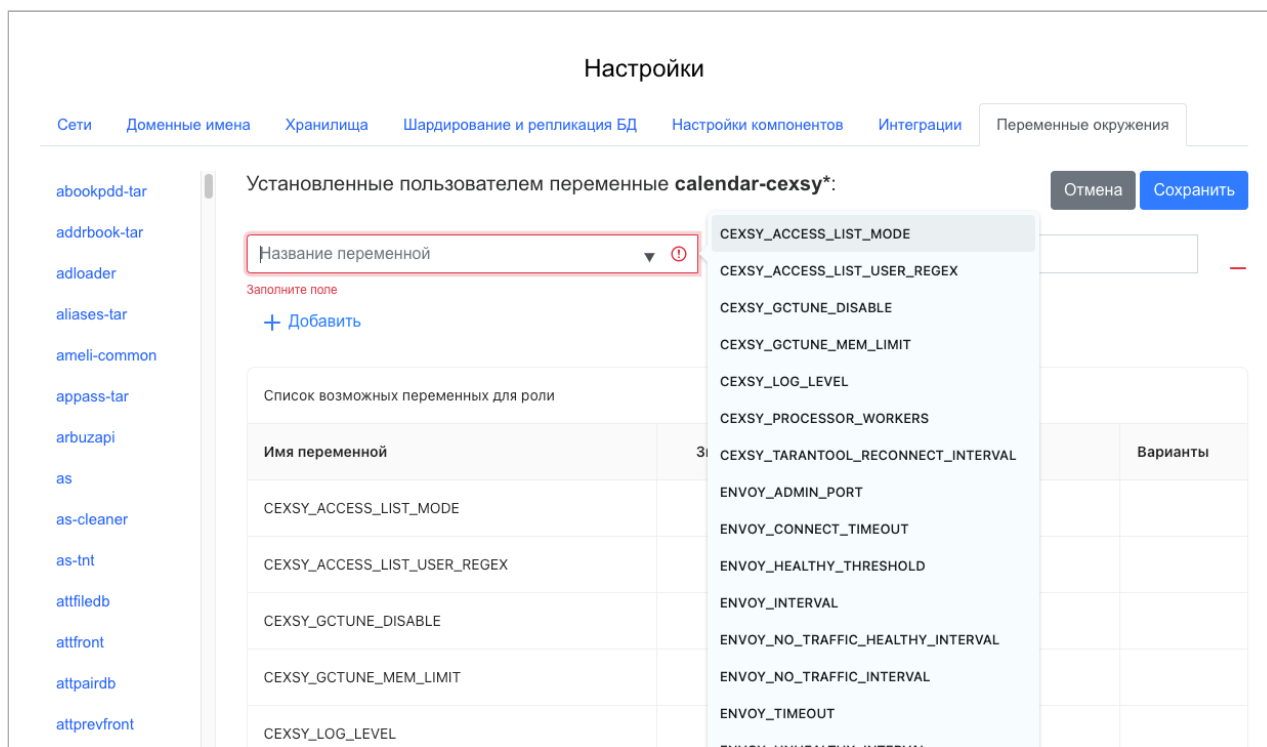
Настройки

Сети | Доменные имена | Хранилища | Шардирование и репликация БД | Настройки компонентов | Интеграции | Переменные окружения

abookpdd-tar
addrbook-tar
adloader
aliases-tar
ameli-common
appass-tar
arbuzapi
as
as-cleaner
as-tnt
attfiledb
attfront
attpairdb
attprevfront

Установленные пользователем переменные **calendar-cexsy***:

Отмена
Сохранить

Название переменной
Заполните поле

+ Добавить

CEXSY_ACCESS_LIST_MODE
CEXSY_ACCESS_LIST_USER_REGEX
CEXSY_GCTUNE_DISABLE
CEXSY_GCTUNE_MEM_LIMIT
CEXSY_LOG_LEVEL
CEXSY_PROCESSOR_WORKERS
CEXSY_TARANTOOL_RECONNECT_INTERVAL
ENVOY_ADMIN_PORT
ENVOY_CONNECT_TIMEOUT
ENVOY_HEALTHY_THRESHOLD
ENVOY_INTERVAL
ENVOY_NO_TRAFFIC_HEALTHY_INTERVAL
ENVOY_NO_TRAFFIC_INTERVAL
ENVOY_TIMEOUT
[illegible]

Список возможных переменных для роли

| Имя переменной | Зн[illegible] | Варианты |
|---|---|---|
| CEXSY_ACCESS_LIST_MODE | | |
| CEXSY_ACCESS_LIST_USER_REGEX | | |
| CEXSY_GCTUNE_DISABLE | | |
| CEXSY_GCTUNE_MEM_LIMIT | | |
| CEXSY_LOG_LEVEL | | |